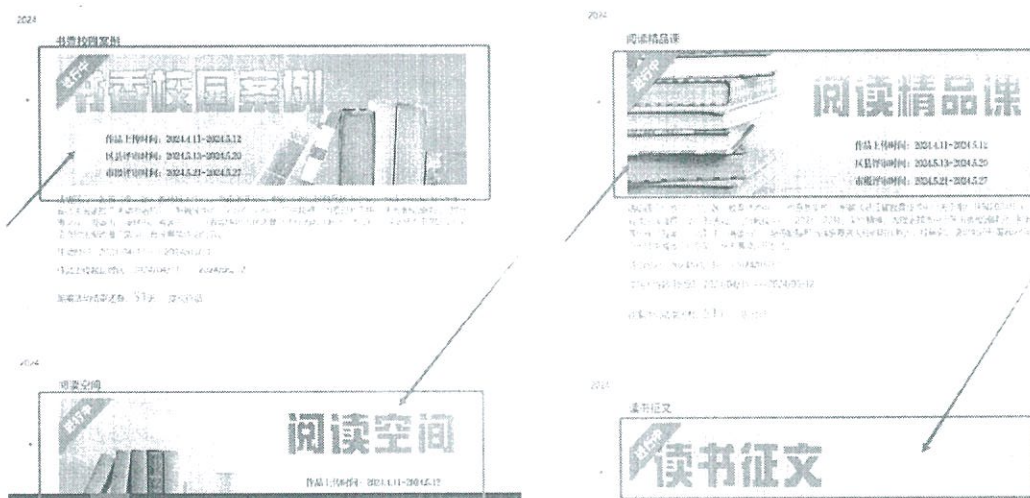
2024

书香校园案例

进行中

书香校园案例

作品上传时间：2024.4.11-2024.5.12
区县评审时间：2024.5.13-2024.5.20
市级评审时间：2024.5.21-2024.5.27

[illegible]

2024

阅读精品课

进行中

阅读精品课

作品上传时间：2024.4.11-2024.5.12
区县评审时间：2024.5.13-2024.5.20
市级评审时间：2024.5.21-2024.5.27

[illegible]

2024

阅读空间

进行中

阅读空间

作品上传时间：2024.4.11-2024.5.12

2024

读书征文

进行中

读书征文